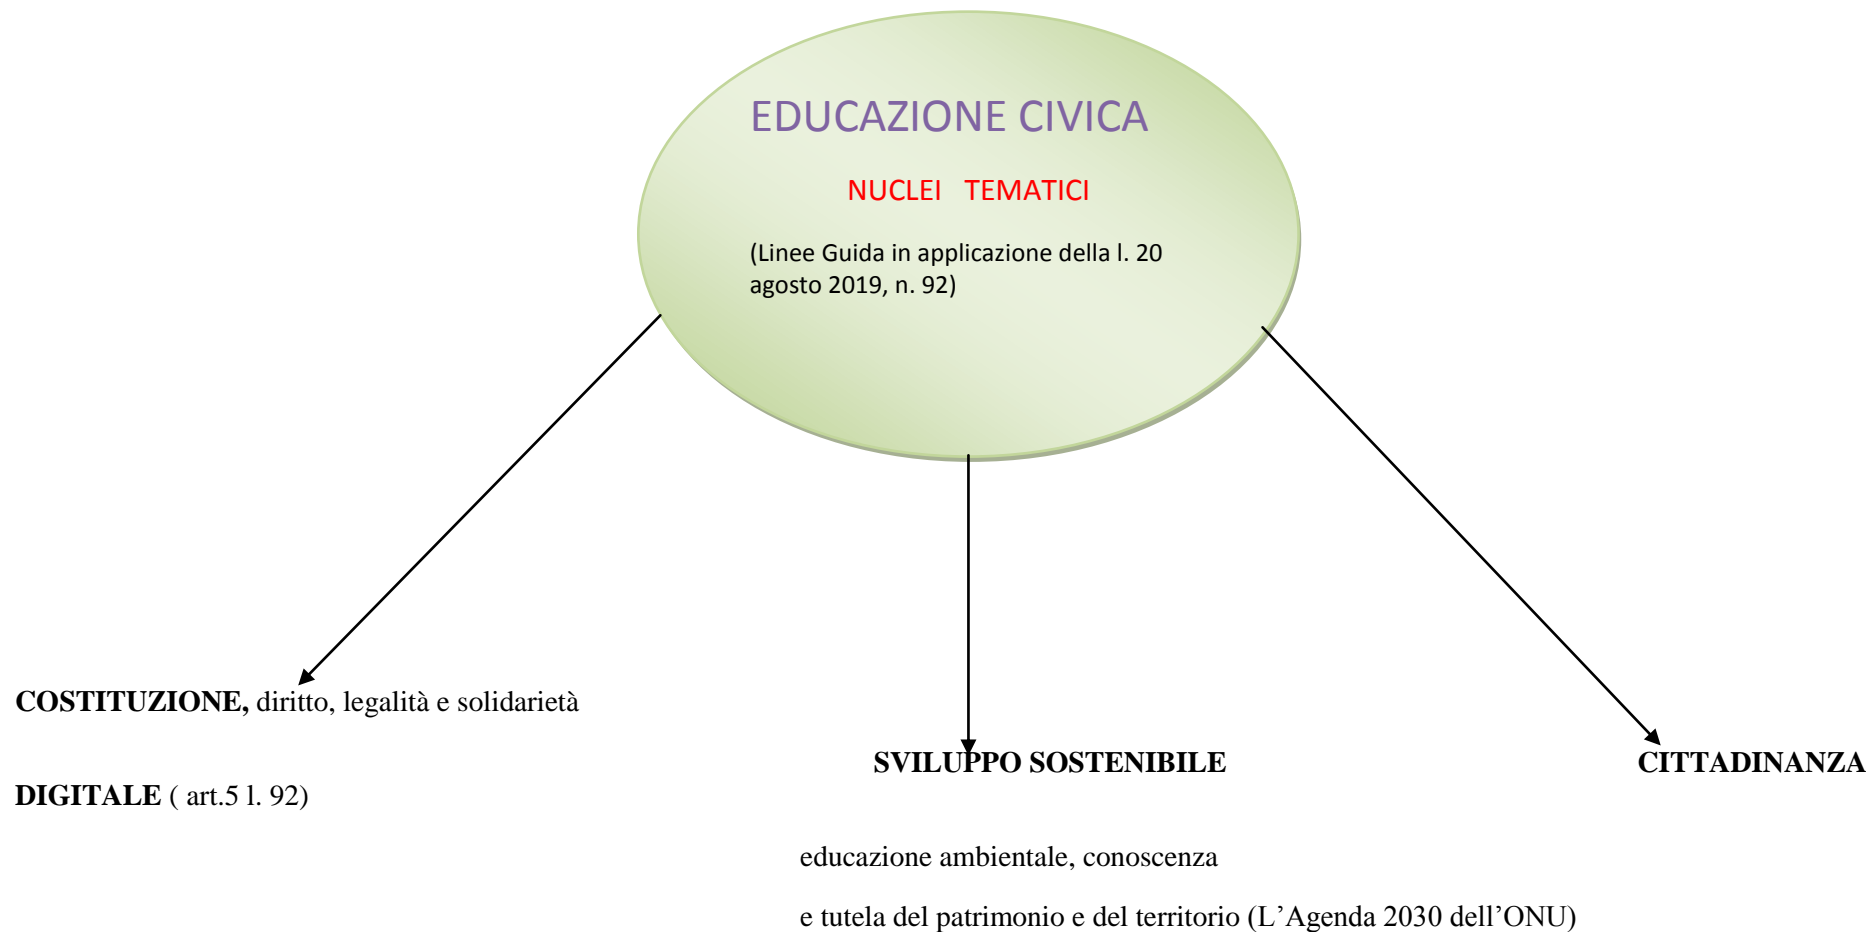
EDUCAZIONE CIVICA

NUCLEI TEMATICI

(Linee Guida in applicazione della l. 20 agosto 2019, n. 92)

**COSTITUZIONE,** diritto, legalità e solidarietà

**SVILUPPO SOSTENIBILE**

**CITTADINANZA**

**DIGITALE** ( art.5 l. 92)

educazione ambientale, conoscenza

e tutela del patrimonio e del territorio (L'Agenda 2030 dell'ONU)